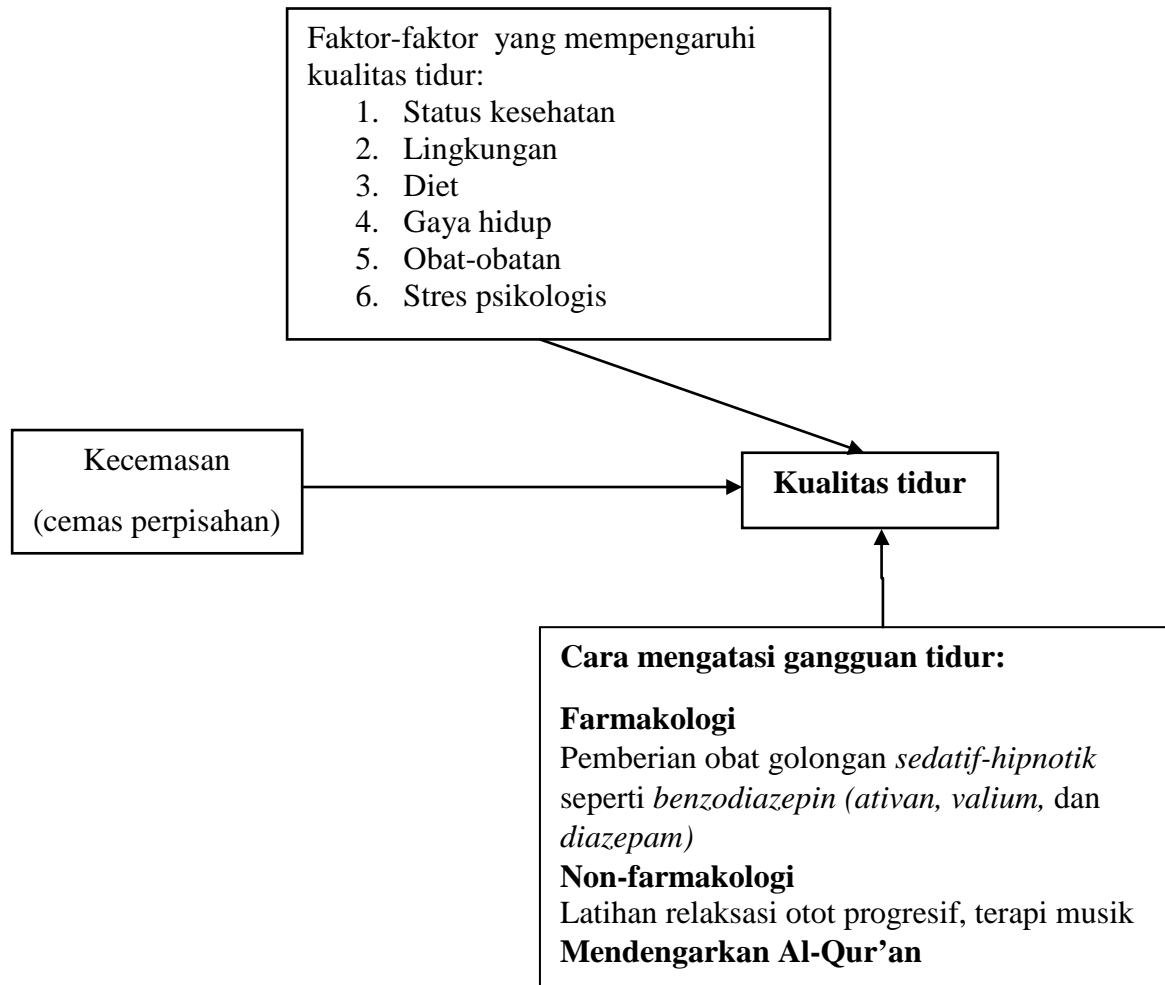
Faktor-faktor yang mempengaruhi kualitas tidur:
1. Status kesehatan
2. Lingkungan
3. Diet
4. Gaya hidup
5. Obat-obatan
6. Stres psikologis

Kecemasan
(cemas perpisahan)

**Kualitas tidur**

**Cara mengatasi gangguan tidur:**

**Farmakologi**
Pemberian obat golongan *sedatif-hipnotik* seperti *benzodiazepin (ativan, valium,* dan *diazepam)*
**Non-farmakologi**
Latihan relaksasi otot progresif, terapi musik
**Mendengarkan Al-Qur'an**